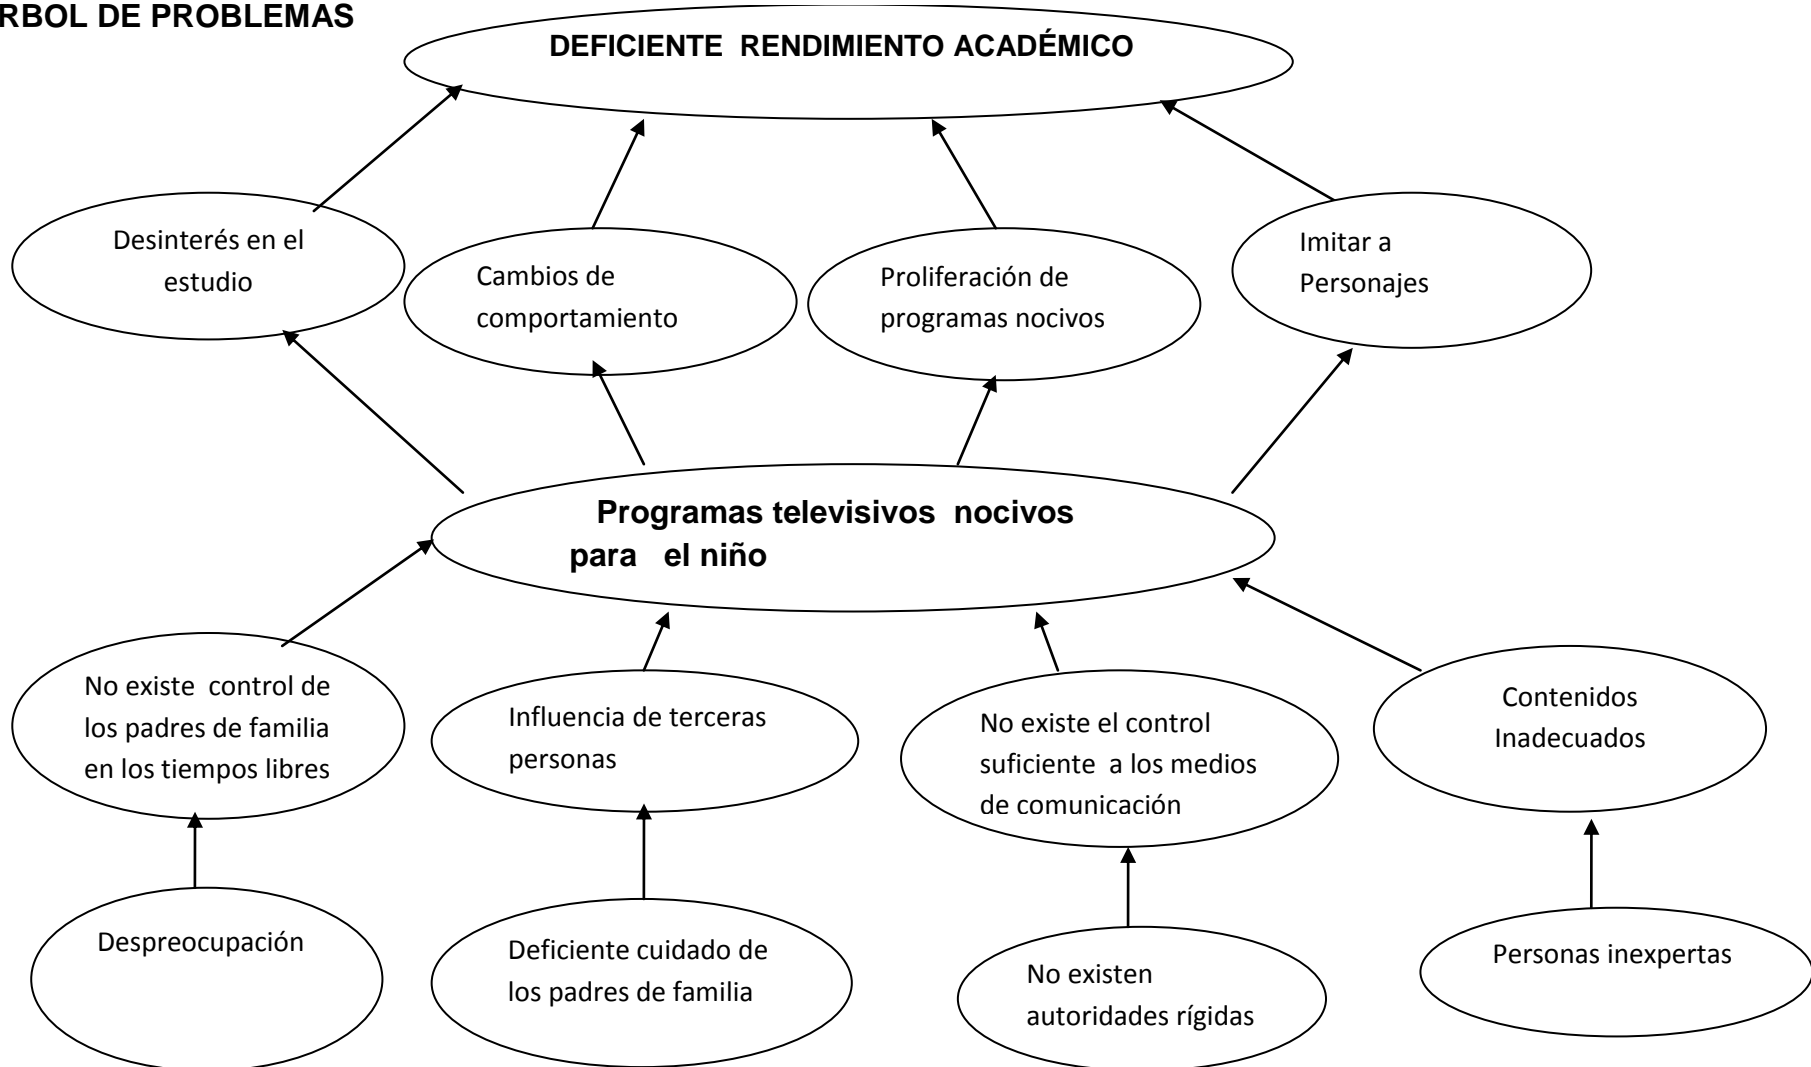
RBOL DE PROBLEMAS

DEFICIENTE RENDIMIENTO ACADÉMICO

Desinterés en el estudio

Cambios de comportamiento

Proliferación de programas nocivos

Imitar a Personajes

Programas televisivos nocivos para el niño

No existe control de los padres de familia en los tiempos libres

Influencia de terceras personas

No existe el control suficiente a los medios de comunicación

Contenidos Inadecuados

Despreocupación

Deficiente cuidado de los padres de familia

No existen autoridades rígidas

Personas inexpertas